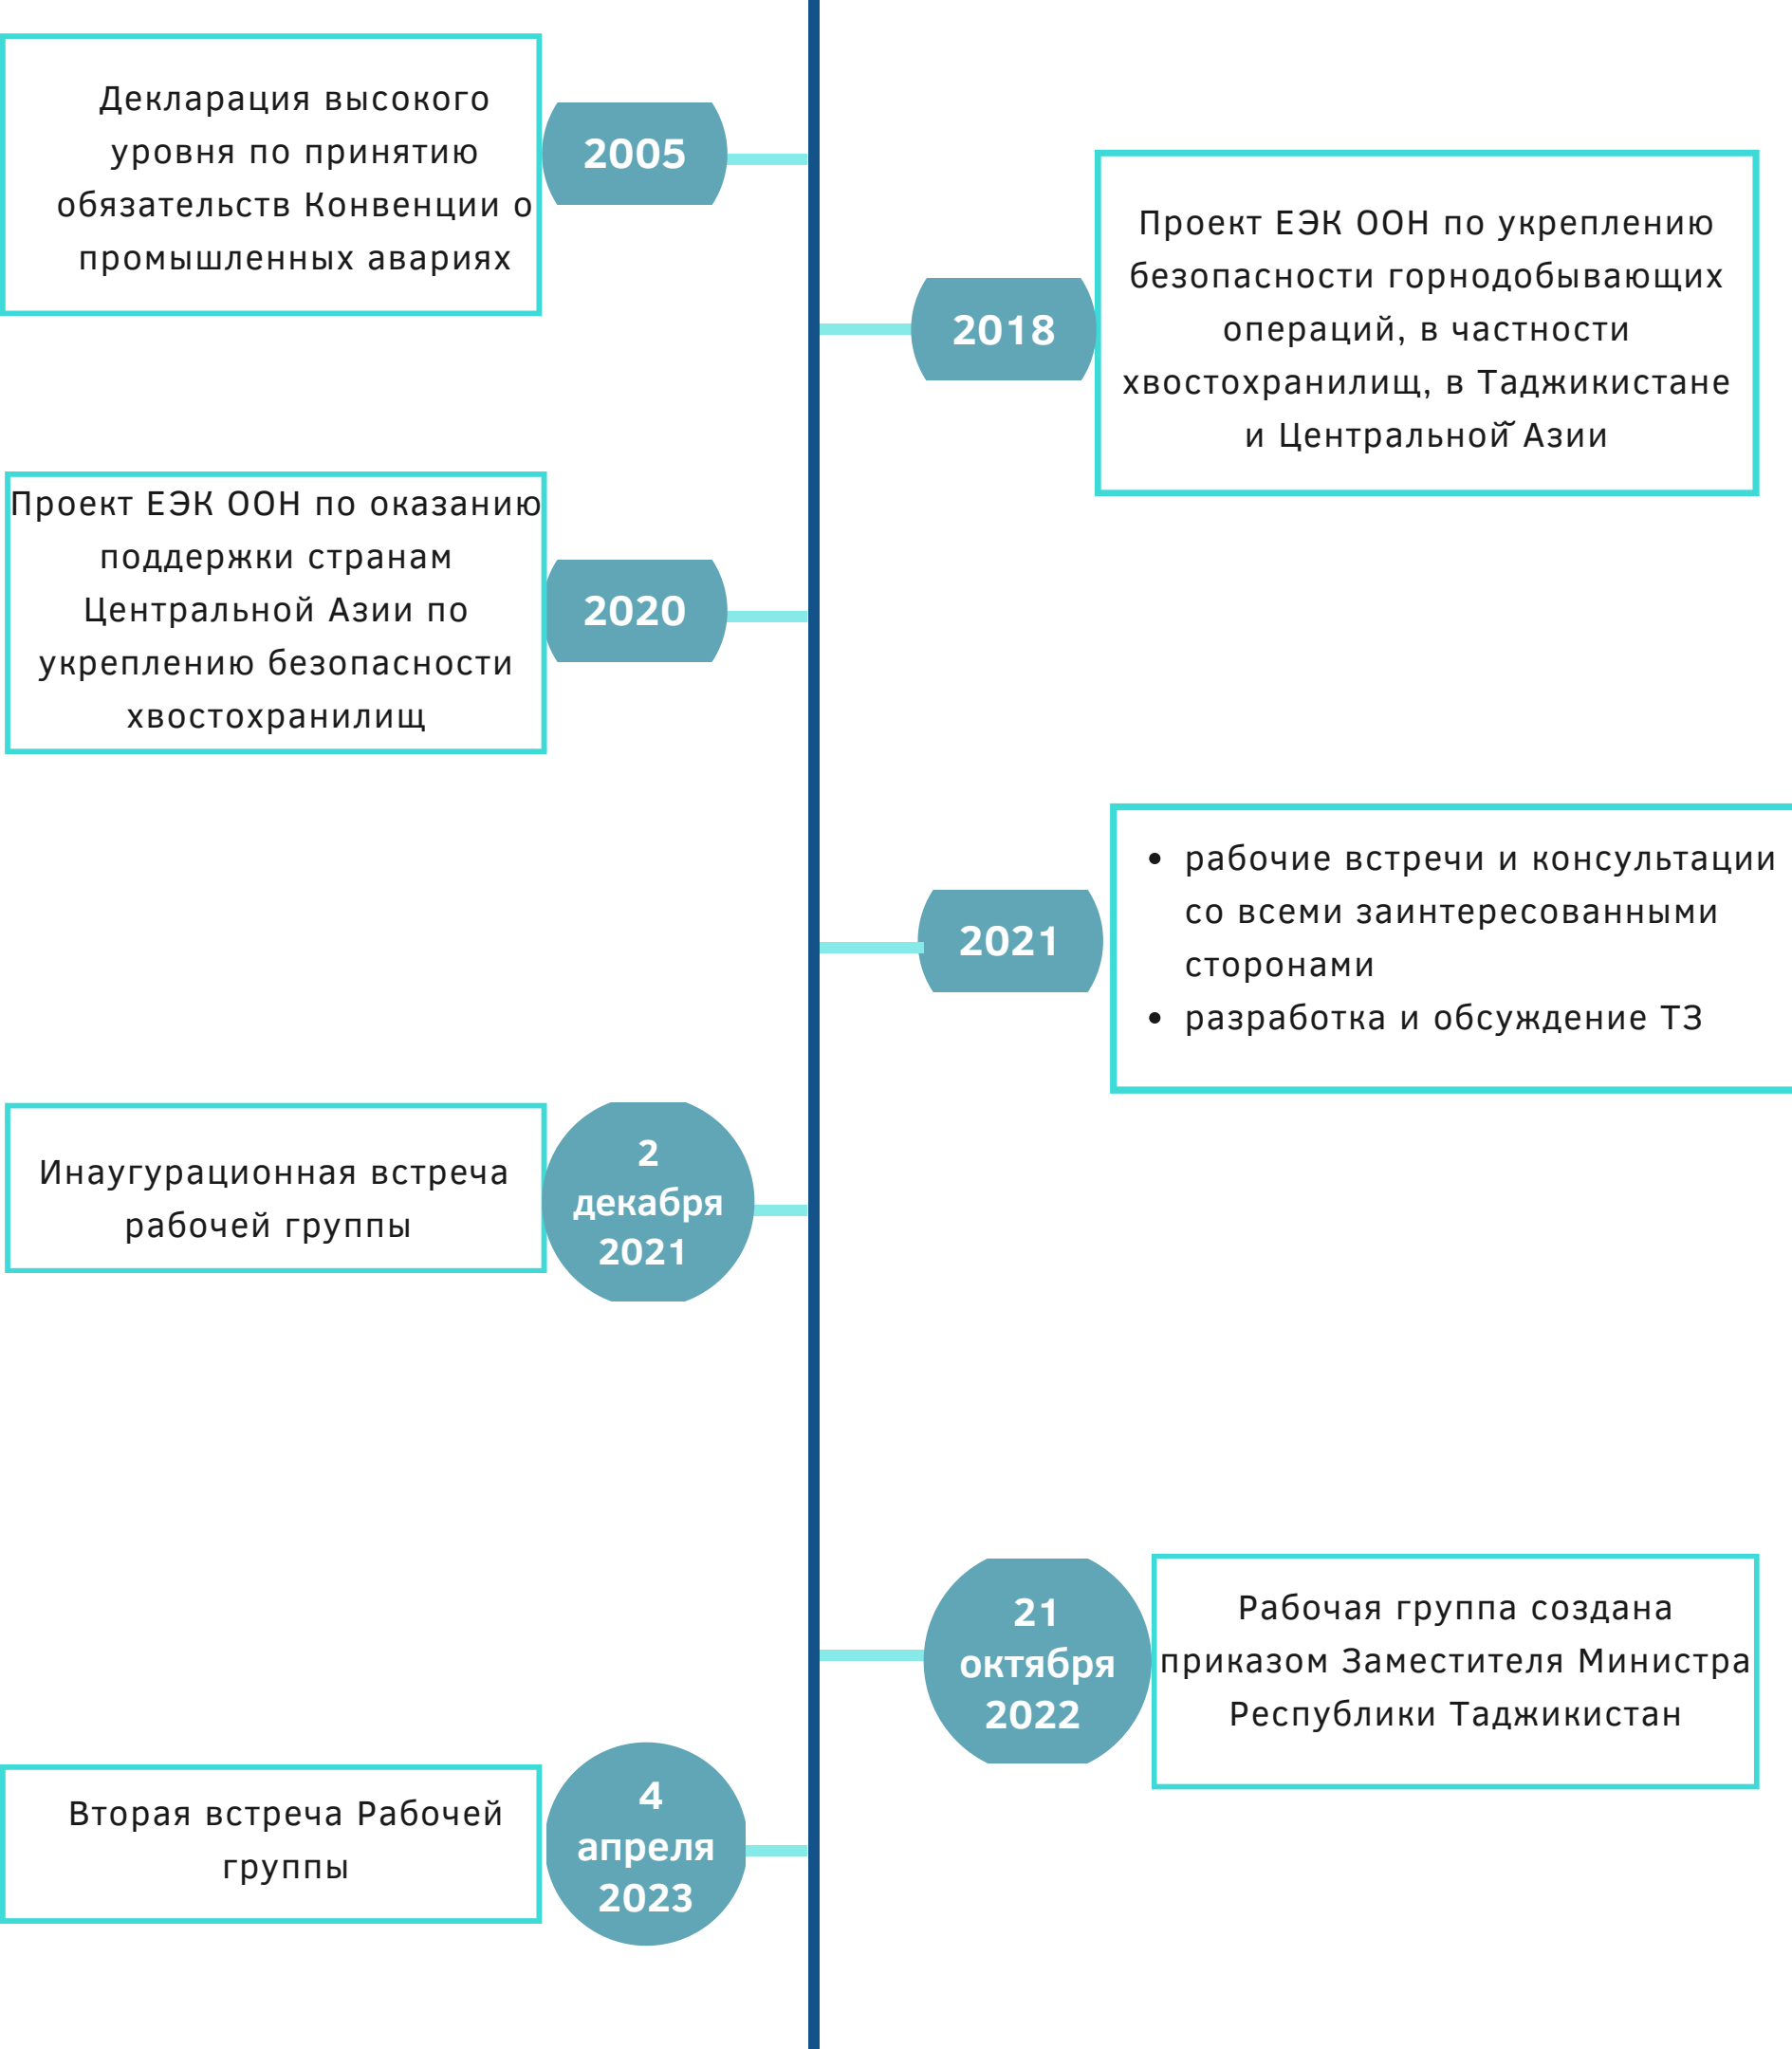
Декларация высокого уровня по принятию обязательств Конвенции о промышленных авариях

2005

2018

Проект ЕЭК ООН по укреплению безопасности горнодобывающих операций, в частности хвостохранилищ, в Таджикистане и Центральной Азии

Проект ЕЭК ООН по оказанию поддержки странам Центральной Азии по укреплению безопасности хвостохранилищ

2020

2021

- рабочие встречи и консультации со всеми заинтересованными сторонами
- разработка и обсуждение ТЗ

Инаугурационная встреча рабочей группы

2 декабря 2021

21 октября 2022

Рабочая группа создана приказом Заместителя Министра Республики Таджикистан

Вторая встреча Рабочей группы

4 апреля 2023